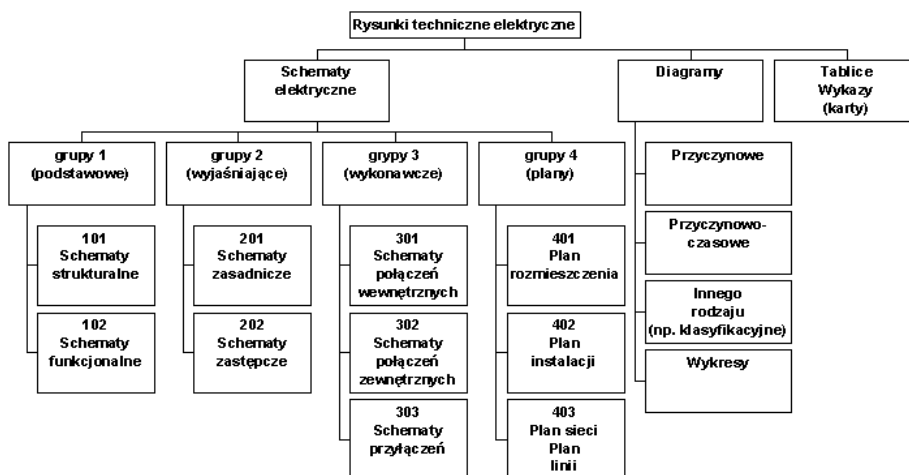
Rysunki techniczne elektryczne

Schematy elektryczne

Diagramy

Tablice Wykazy (karty)

grupy 1 (podstawowe)

grupy 2 (wyjaśniające)

grypy 3 (wykonawcze)

grupy 4 (plany)

Przyczynowe

Przyczynowo-czasowe

Innego rodzaju (np. klasyfikacyjne)

Wykresy

101 Schematy strukturalne

102 Schematy funkcjonalne

201 Schematy zasadnicze

202 Schematy zastępcze

301 Schematy połączeń wewnętrznych

302 Schematy połączeń zewnętrznych

303 Schematy przyłączeń

401 Plan rozmieszczenia

402 Plan instalacji

403 Plan sieci Plan linii